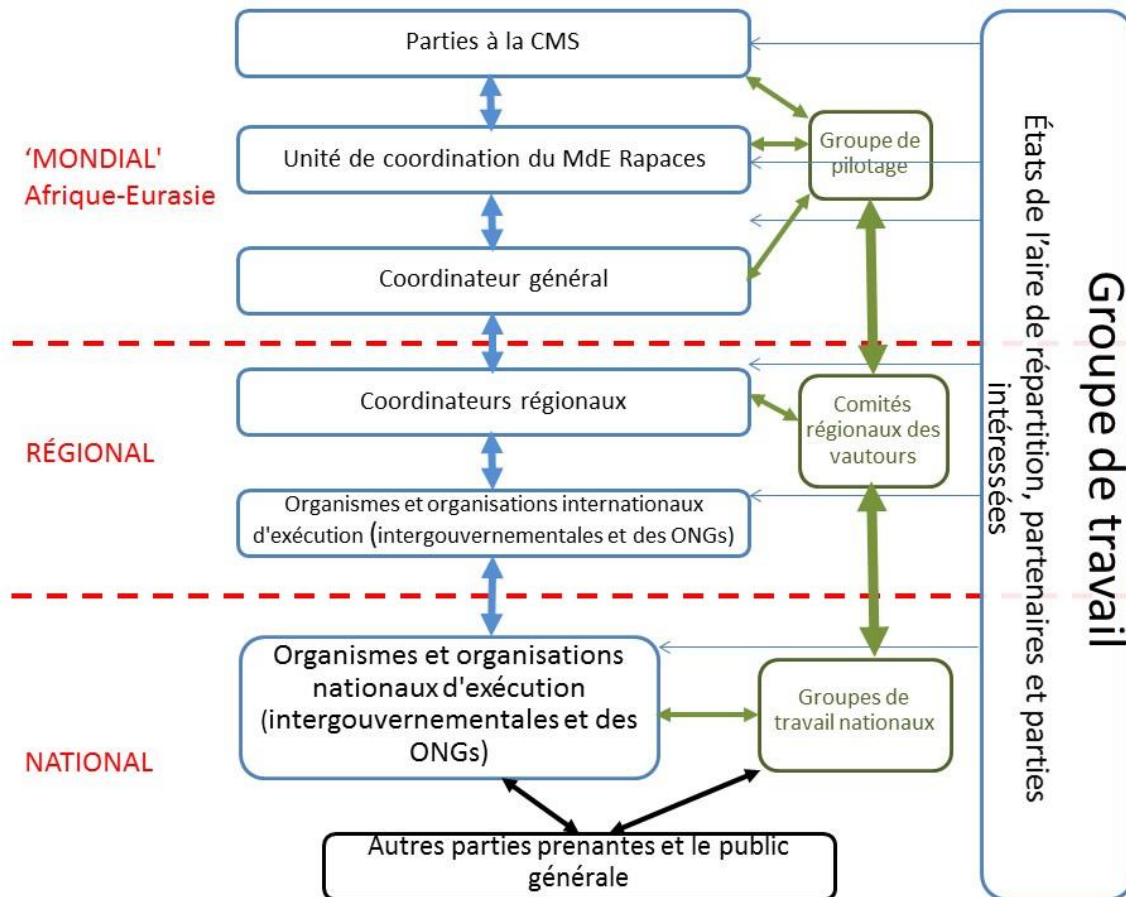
Parties à la CMS

'MONDIAL' Afrique-Eurasie

Unité de coordination du MdE Rapaces

Groupe de pilotage

Coordinateur général

RÉGIONAL

Coordinateurs régionaux

Comités régionaux des vautours

Organismes et organisations internationaux d'exécution (intergouvernementales et des ONGs)

NATIONAL

Organismes et organisations nationaux d'exécution (intergouvernementales et des ONGs)

Groupes de travail nationaux

Autres parties prenantes et le public générale

Groupe de travail

États de l'aire de répartition, partenaires et parties intéressées